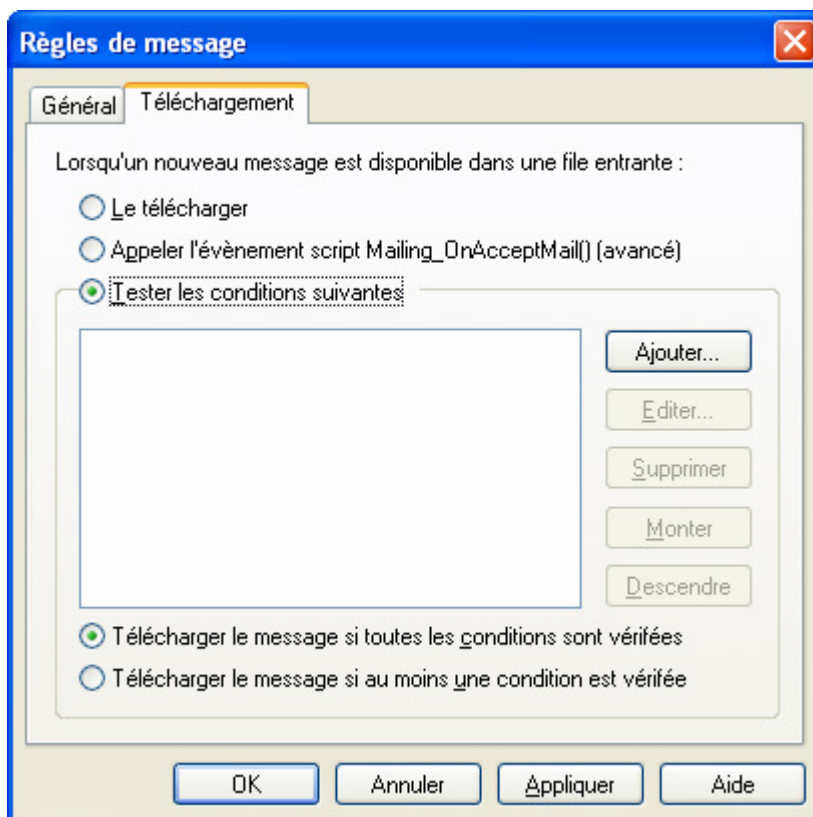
Règles de message

Général

Téléchargement

Lorsqu'un nouveau message est disponible dans une file entrante :

Le télécharger

Appeler l'évènement script Mailing_OnAcceptMail() (avancé)

Tester les conditions suivantes

Ajouter...

Editer...

Supprimer

Monter

Descendre

Télécharger le message si toutes les conditions sont vérifées

Télécharger le message si au moins une condition est vérifée

OK

Annuler

Appliquer

Aide